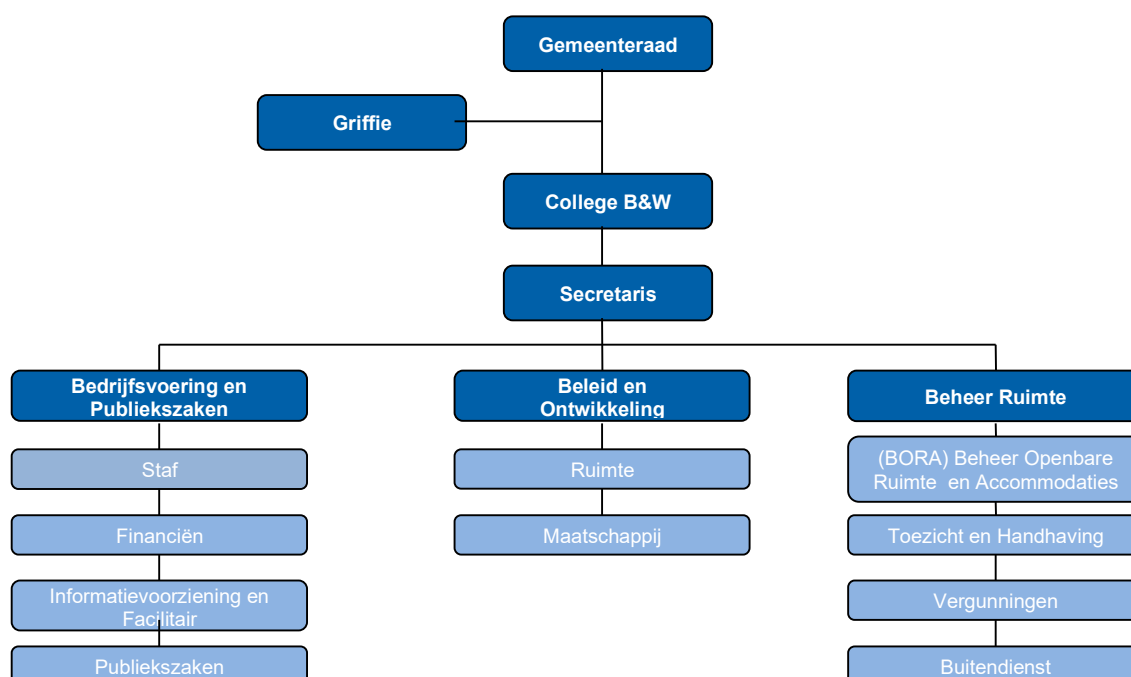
Gemeenteraad

Griffie

College B&W

Secretaris

Bedrijfsvoering en Publiekszaken

Staf

Financiën

Informatievoorziening en Facilitair

Publiekszaken

Beleid en Ontwikkeling

Ruimte

Maatschappij

Beheer Ruimte

(BORA) Beheer Openbare Ruimte en Accommodaties

Toezicht en Handhaving

Vergunningen

Buitendienst